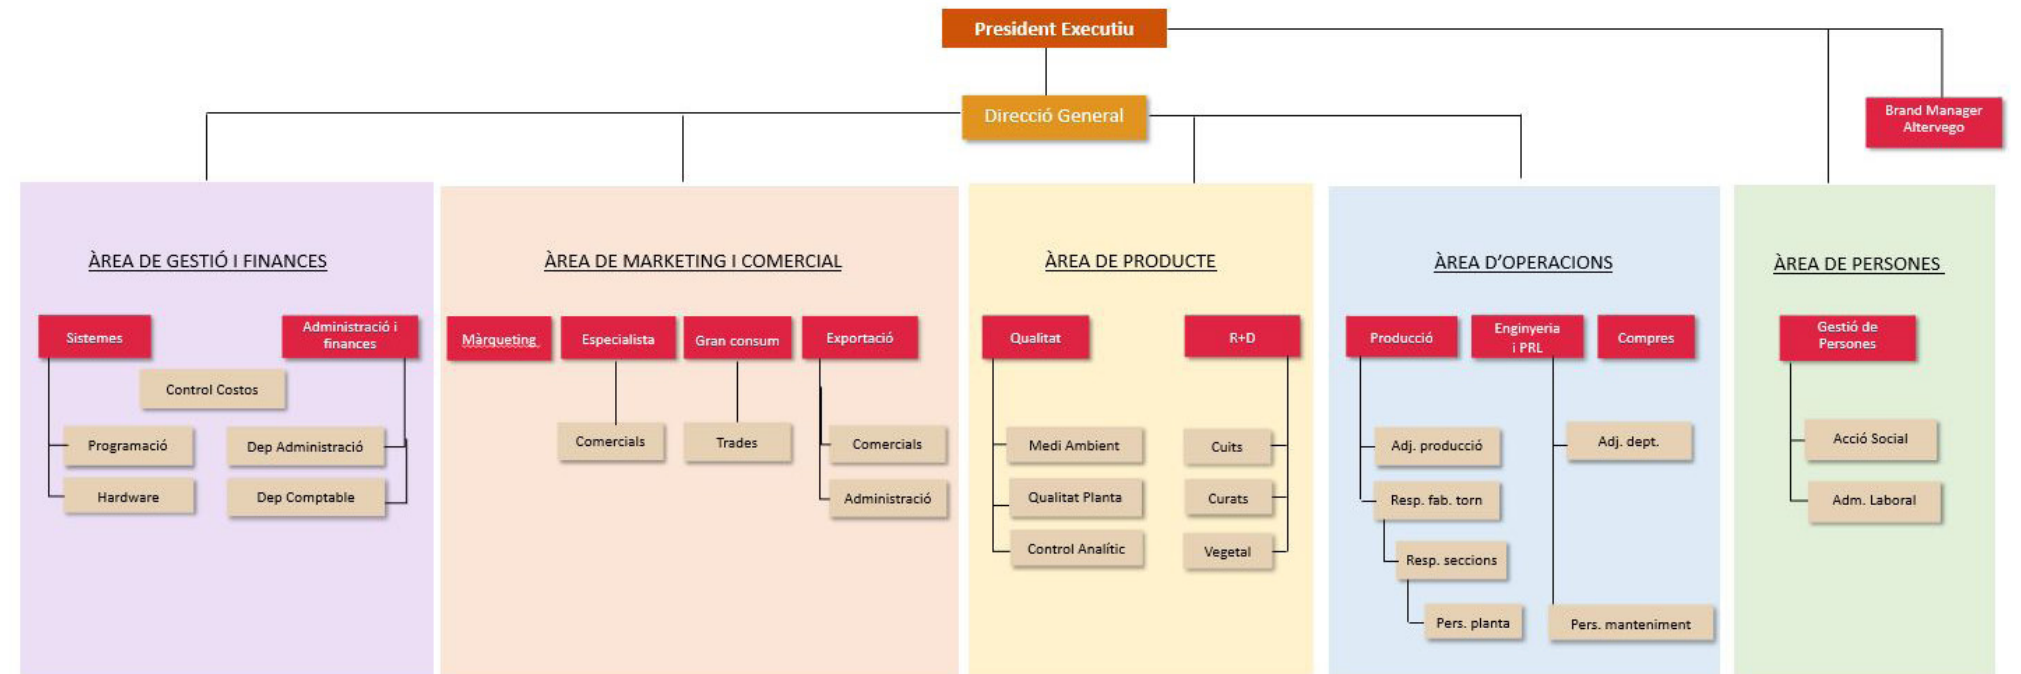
President Executiu

Direcció General

Brand Manager Altervego

ÀREA DE GESTIÓ I FINANCES

Sistemes

Administració i finances

Control Costos

Programació

Dep Administració

Hardware

Dep Comptable

ÀREA DE MARKETING I COMERCIAL

Màrqueting

Especialista

Gran consum

Exportació

Comercials

Trades

Comercials

Administració

ÀREA DE PRODUCTE

Qualitat

R+D

Medi Ambient

Qualitat Planta

Control Analític

Cuits

Curats

Vegetal

ÀREA D'OPERACIONS

Producció

Enginyeria i PRL

Compres

Adj. producció

Resp. fab. torn

Resp. seccions

Pers. planta

Adj. dept.

Pers. manteniment

ÀREA DE PERSONES

Gestió de Persones

Acció Social

Adm. Laboral